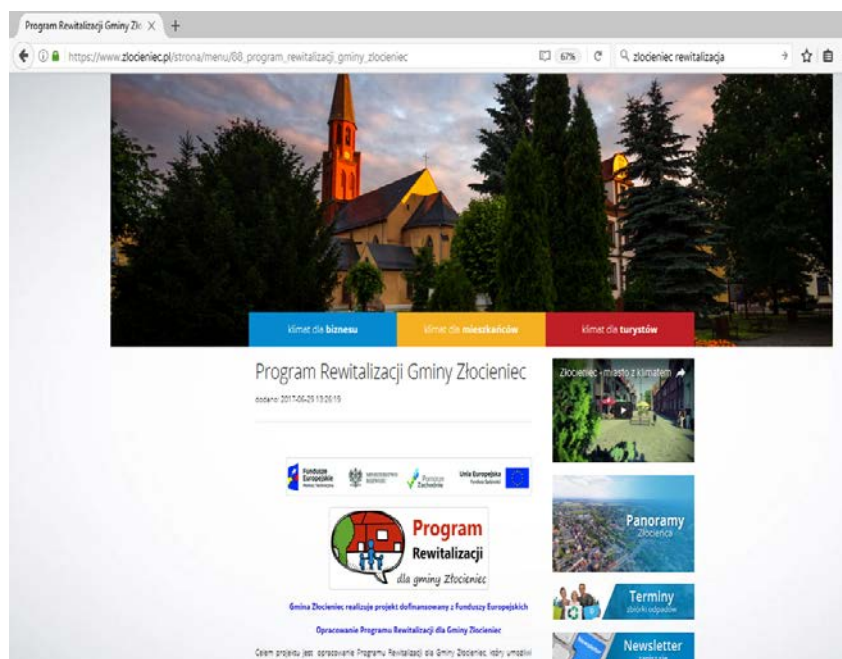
Program Rewitalizacji Gminy Zło X +

https://www.zlocieniec.pl/strona/menu/68_program_rewitalizacji_gminy_zlocieniec

67%

zlocieniec rewitalizacja

klimat dla biznesu

klimat dla mieszkańców

klimat dla turystów

Program Rewitalizacji Gminy Złocieniec

dodano: 2017-06-29 13:20:19

Fundusze Europejskie

MINISTERSTWO ROZWOJU

Pomorze Zachodnie

Unia Europejska

Program Rewitalizacji dla gminy Złocieniec

Gmina Złocieniec realizuje projekt dofinansowany z Funduszy Europejskich

Opracowanie Programu Rewitalizacji dla Gminy Złocieniec

Celem projektu jest opracowanie Programu Rewitalizacji dla Gminy Złocieniec, który umożliwi

Złocieniec - miasto z klimatem

Panoramy Złocieńca

Terminy zbiórki odpadów

Newsletter